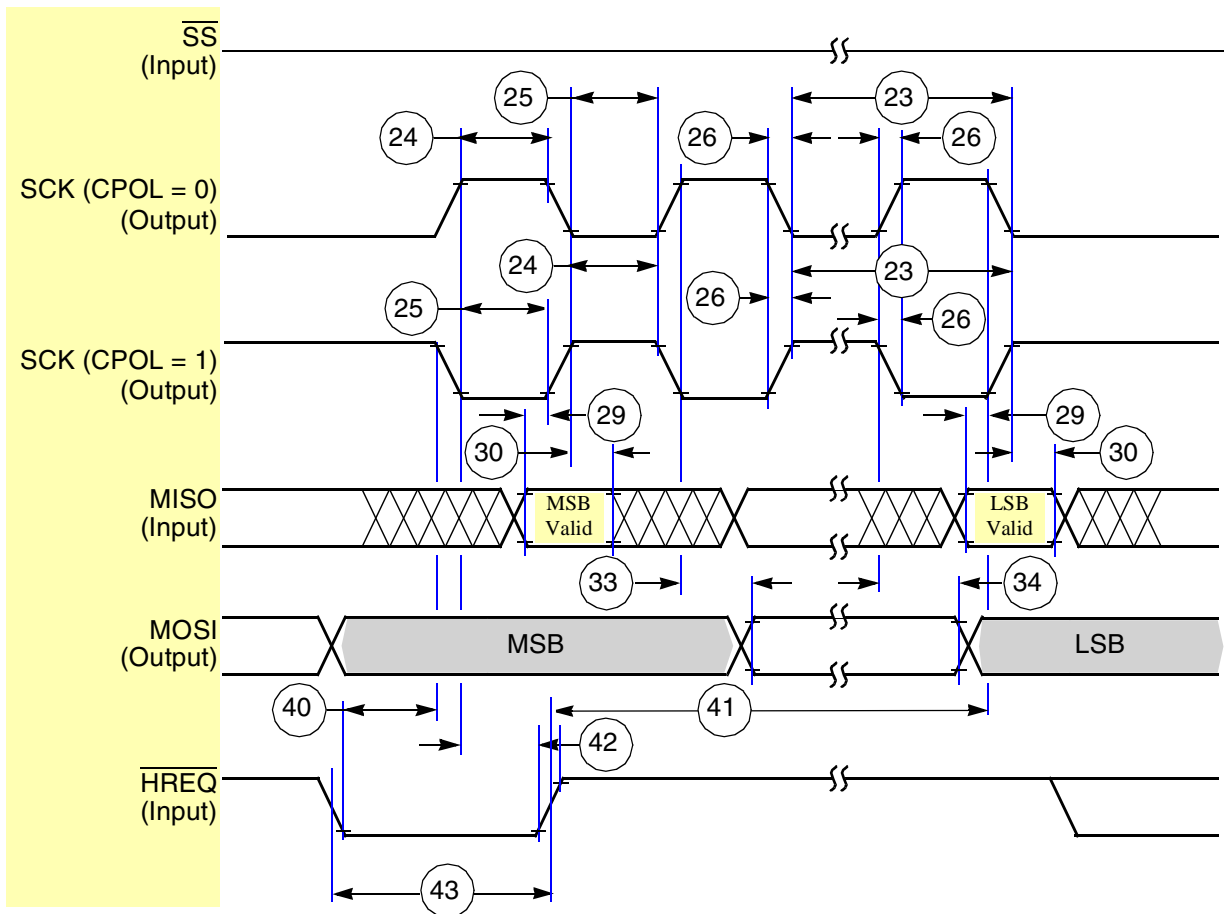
$\overline{SS}$
(Input)

SCK (CPOL = 0)
(Output)

SCK (CPOL = 1)
(Output)

MISO
(Input)

MOSI
(Output)

$\overline{HREQ}$
(Input)

25
23
24
26
26
24
23
26
25
26
29
29
30
30
MSB Valid
LSB Valid
33
34
MSB
LSB
40
41
42
43